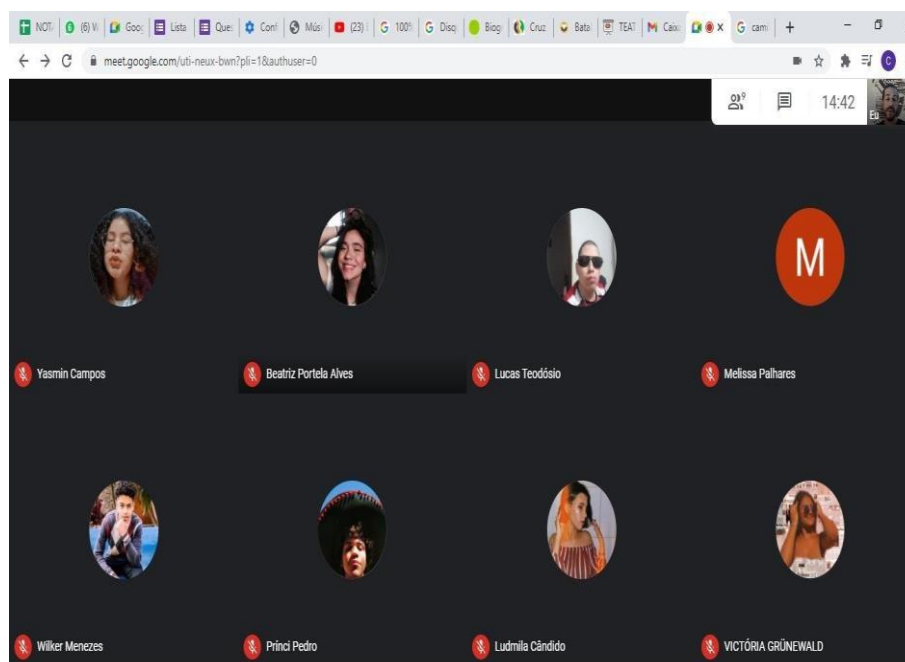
NOT (6) W Goo Lista Que Conf Músi (23) 100 Disq Biog Cruz Bata TEAT Caix x cam +

meet.google.com/uti-neux-bwn?pli=1&authuser=0

9

14:42

Eu

M

Yasmin Campos

Beatriz Portela Alves

Lucas Teodósio

Melissa Palhares

Wilker Menezes

Prínci Pedro

Ludmila Cândido

VICTÓRIA GRÜNEWALD